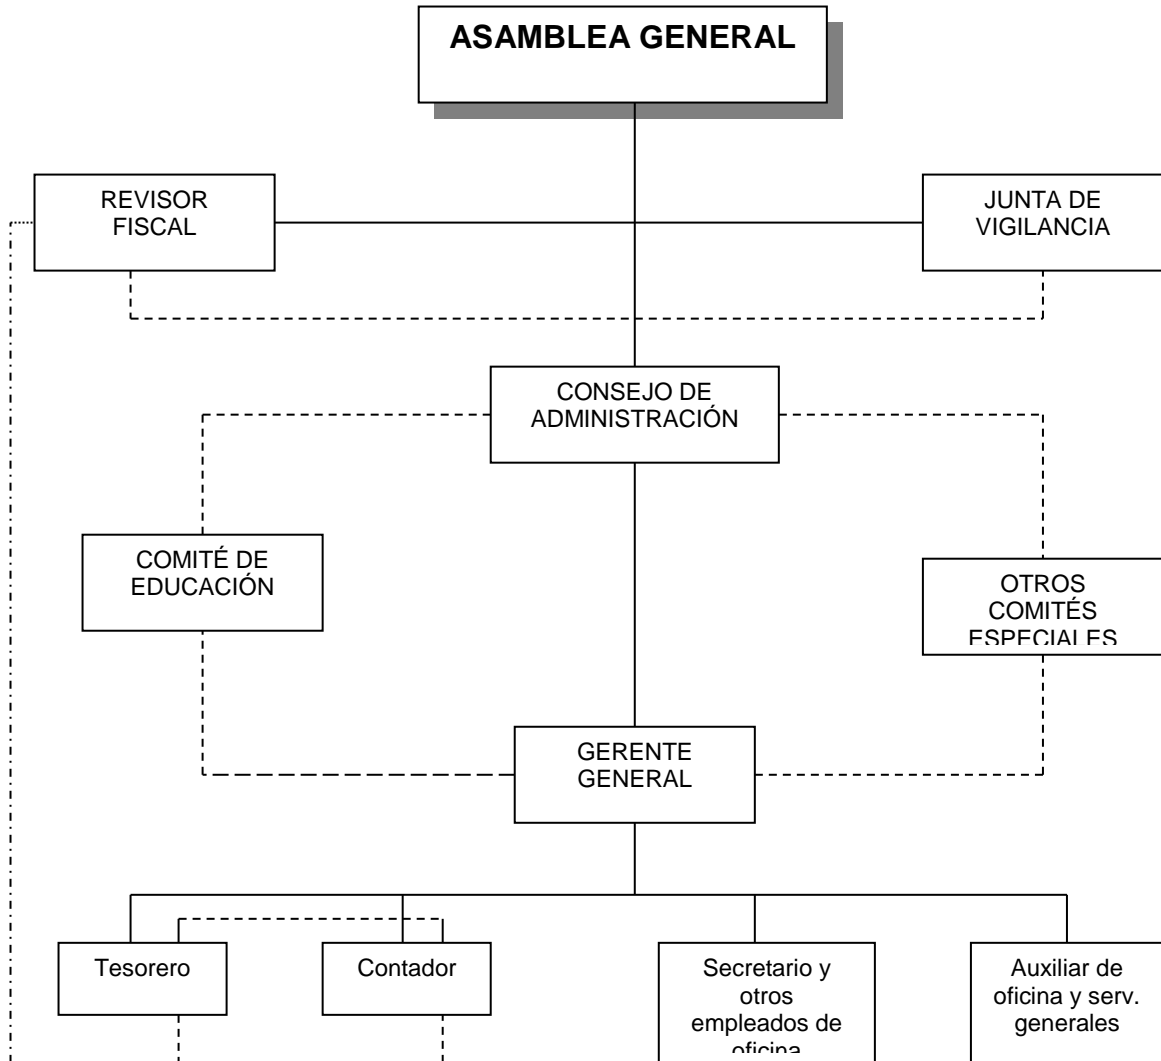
ASAMBLEA GENERAL

REVISOR FISCAL

JUNTA DE VIGILANCIA

CONSEJO DE ADMINISTRACIÓN

COMITÉ DE EDUCACIÓN

OTROS COMITÉS ESPECIALES

GERENTE GENERAL

Tesorero

Contador

Secretario y otros empleados de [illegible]

Auxiliar de oficina y serv. generales